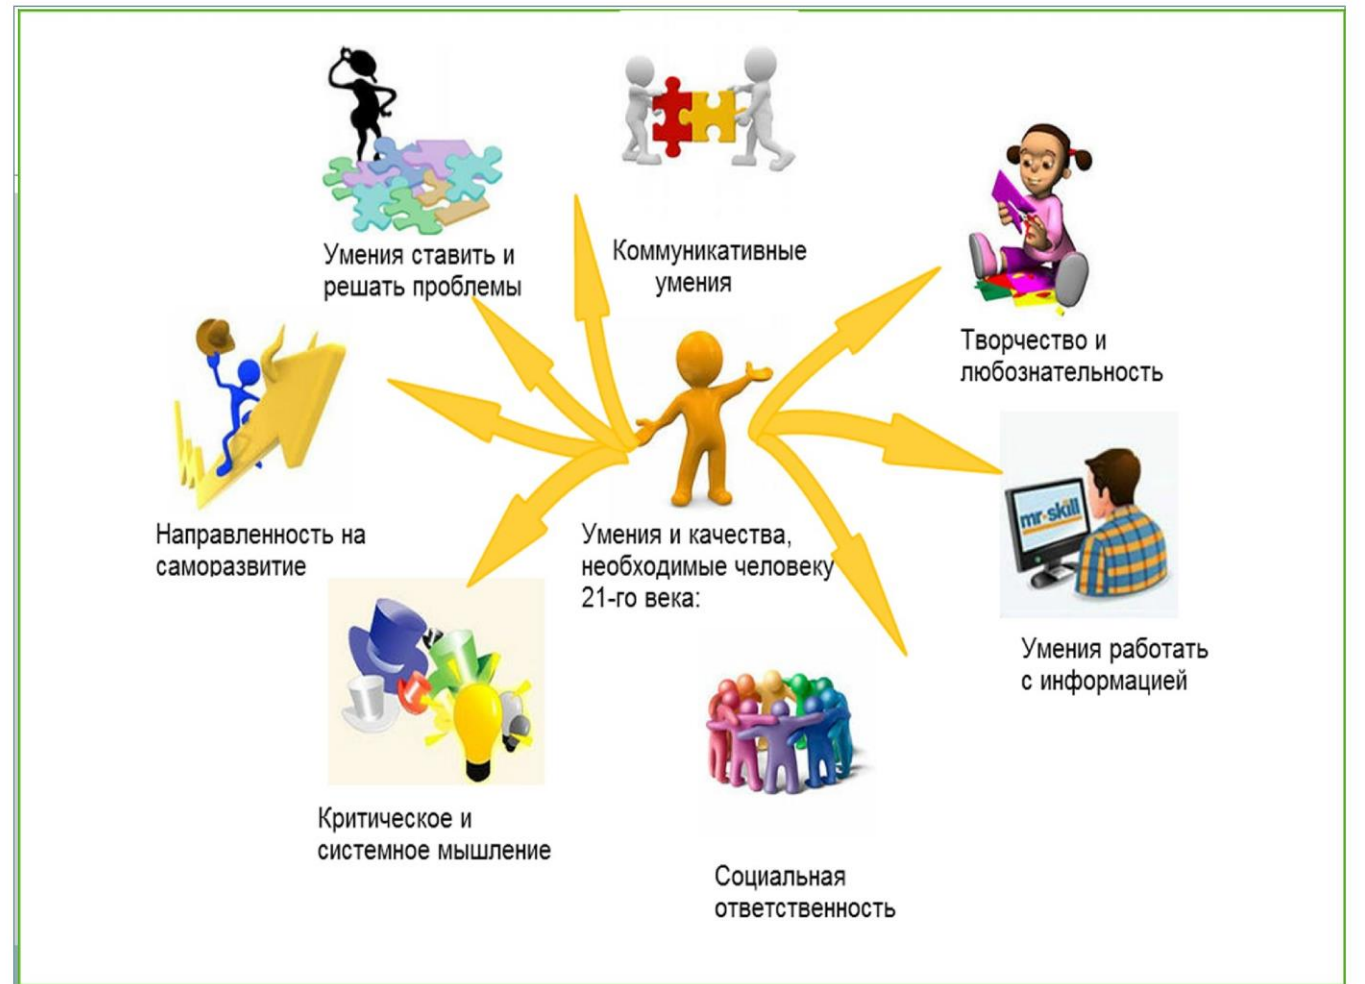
Умения ставить и решать проблемы

Коммуникативные умения

Творчество и любознательность

Направленность на саморазвитие

Умения и качества, необходимые человеку 21-го века:

mr-skill

Умения работать с информацией

Критическое и системное мышление

Социальная ответственность